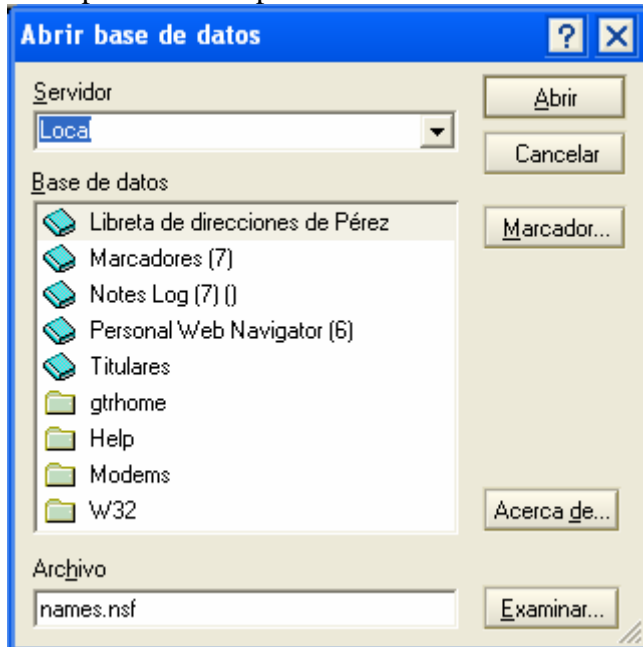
Abrir base de datos

?

Servidor

Local

Abrir

Cancelar

Base de datos

Libreta de direcciones de Pérez

Marcadores (7)

Notes Log (7) ()

Personal Web Navigator (6)

Titulares

gtrhome

Help

Modems

W32

Marcador...

Acerca de...

Archivo

names.nsf

Examinar...